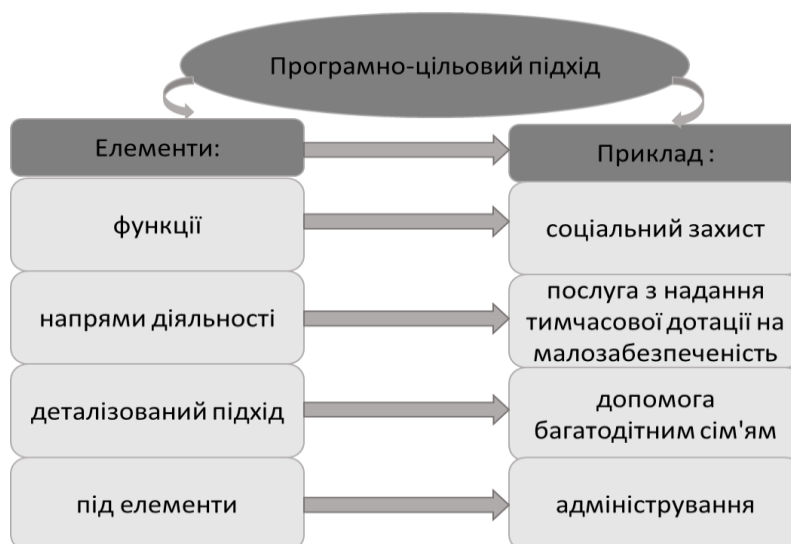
Програмно-цільовий підхід

Елементи:

Приклад :

функції

соціальний захист

напрями діяльності

послуга з надання тимчасової дотації на малозабезпеченість

деталізований підхід

допомога багатодітним сім'ям

під елементи

адміністрування